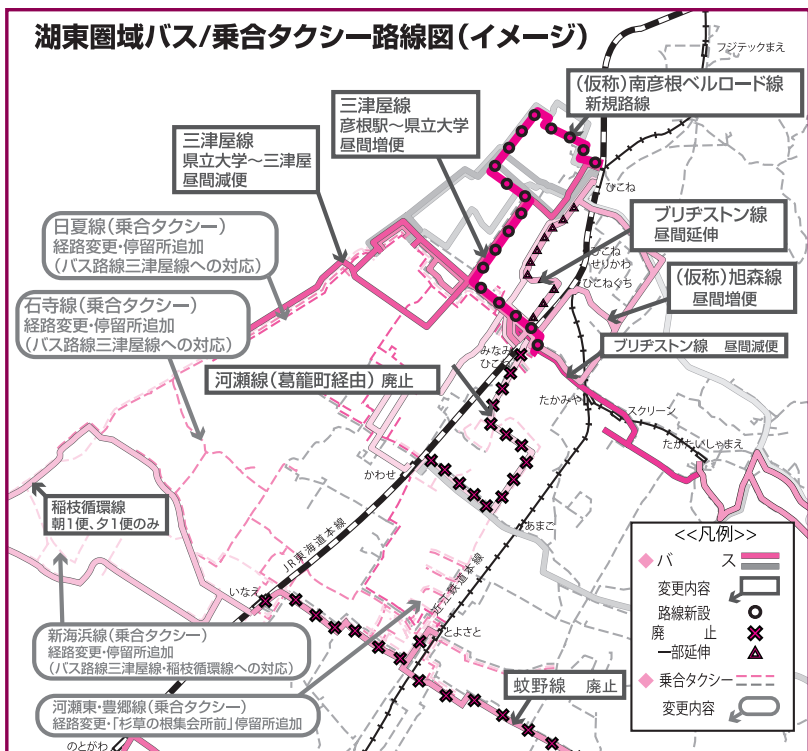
湖東圏域バス/乗合タクシー路線図(イメージ)

フジテックまえ

(仮称)南彦根ベルロード線
新規路線

三津屋線
彦根駅～県立大学
昼間増便

三津屋線
県立大学～三津屋
昼間減便

ひこね

日夏線(乗合タクシー)
経路変更・停留所追加
(バス路線三津屋線への対応)

ブリヂストン線
昼間延伸

ひこね
せりかわ

ひこねぐち

(仮称)旭森線
昼間増便

石寺線(乗合タクシー)
経路変更・停留所追加
(バス路線三津屋線への対応)

ブリヂストン線　昼間減便

みなみ
ひこね

河瀬線(葛籠町経由)廃止

たかみや

スクリーン

たかさいしゃまえ

かわせ

稲枝循環線
朝1便、夕1便のみ

JR東海道本線

あまご

<<凡例>>
バス
変更内容
路線新設
廃止
一部延伸
乗合タクシー
変更内容

いなえ

近江鉄道本線

とよさと

新海浜線(乗合タクシー)
経路変更・停留所追加
(バス路線三津屋線・稲枝循環線への対応)

蚊野線　廃止

河瀬東・豊郷線(乗合タクシー)
経路変更・「杉草の根集会所前」停留所追加

のとがわ